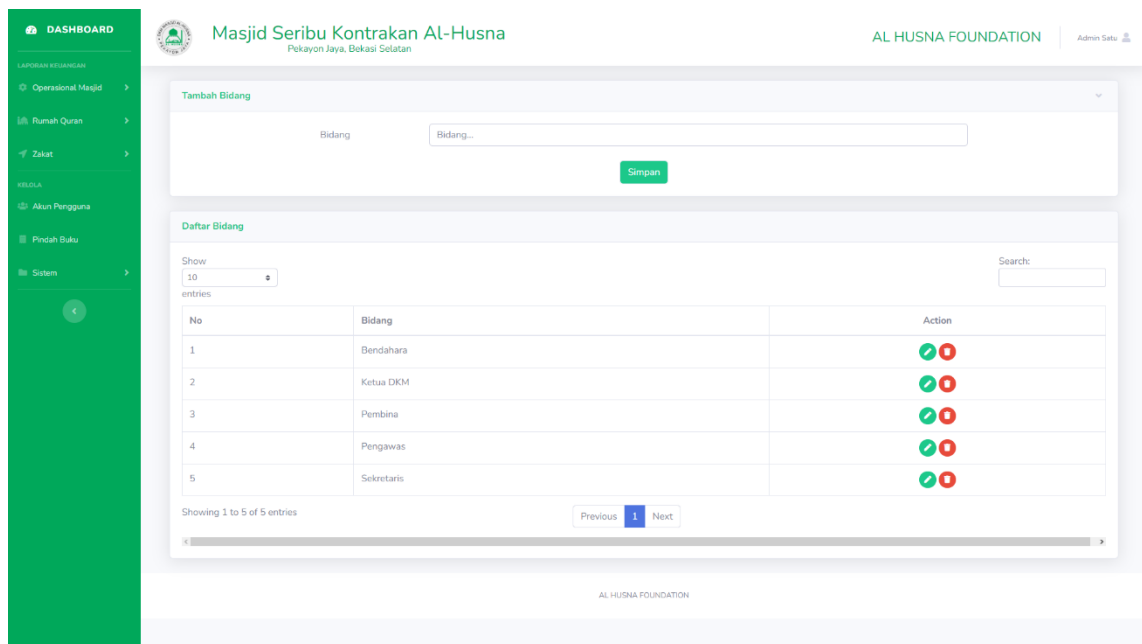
DASHBOARD

LAPORAN KEUANGAN
Operasional Masjid
Rumah Quran
Zakat

KELOLA
Akun Pengguna
Pindah Buku
Sistem

Masjid Seribu Kontrakan Al-Husna
Pekayon Jaya, Bekasi Selatan

AL HUSNA FOUNDATION
Admin Satu

Tambah Bidang

Bidang
Bidang...

Simpan

Daftar Bidang

Show
10
entries

Search:

| No | Bidang | Action |
|---|---|---|
| 1 | Bendahara | |
| 2 | Ketua DKM | |
| 3 | Pembina | |
| 4 | Pengawas | |
| 5 | Sekretaris | |

Showing 1 to 5 of 5 entries

Previous 1 Next

AL HUSNA FOUNDATION